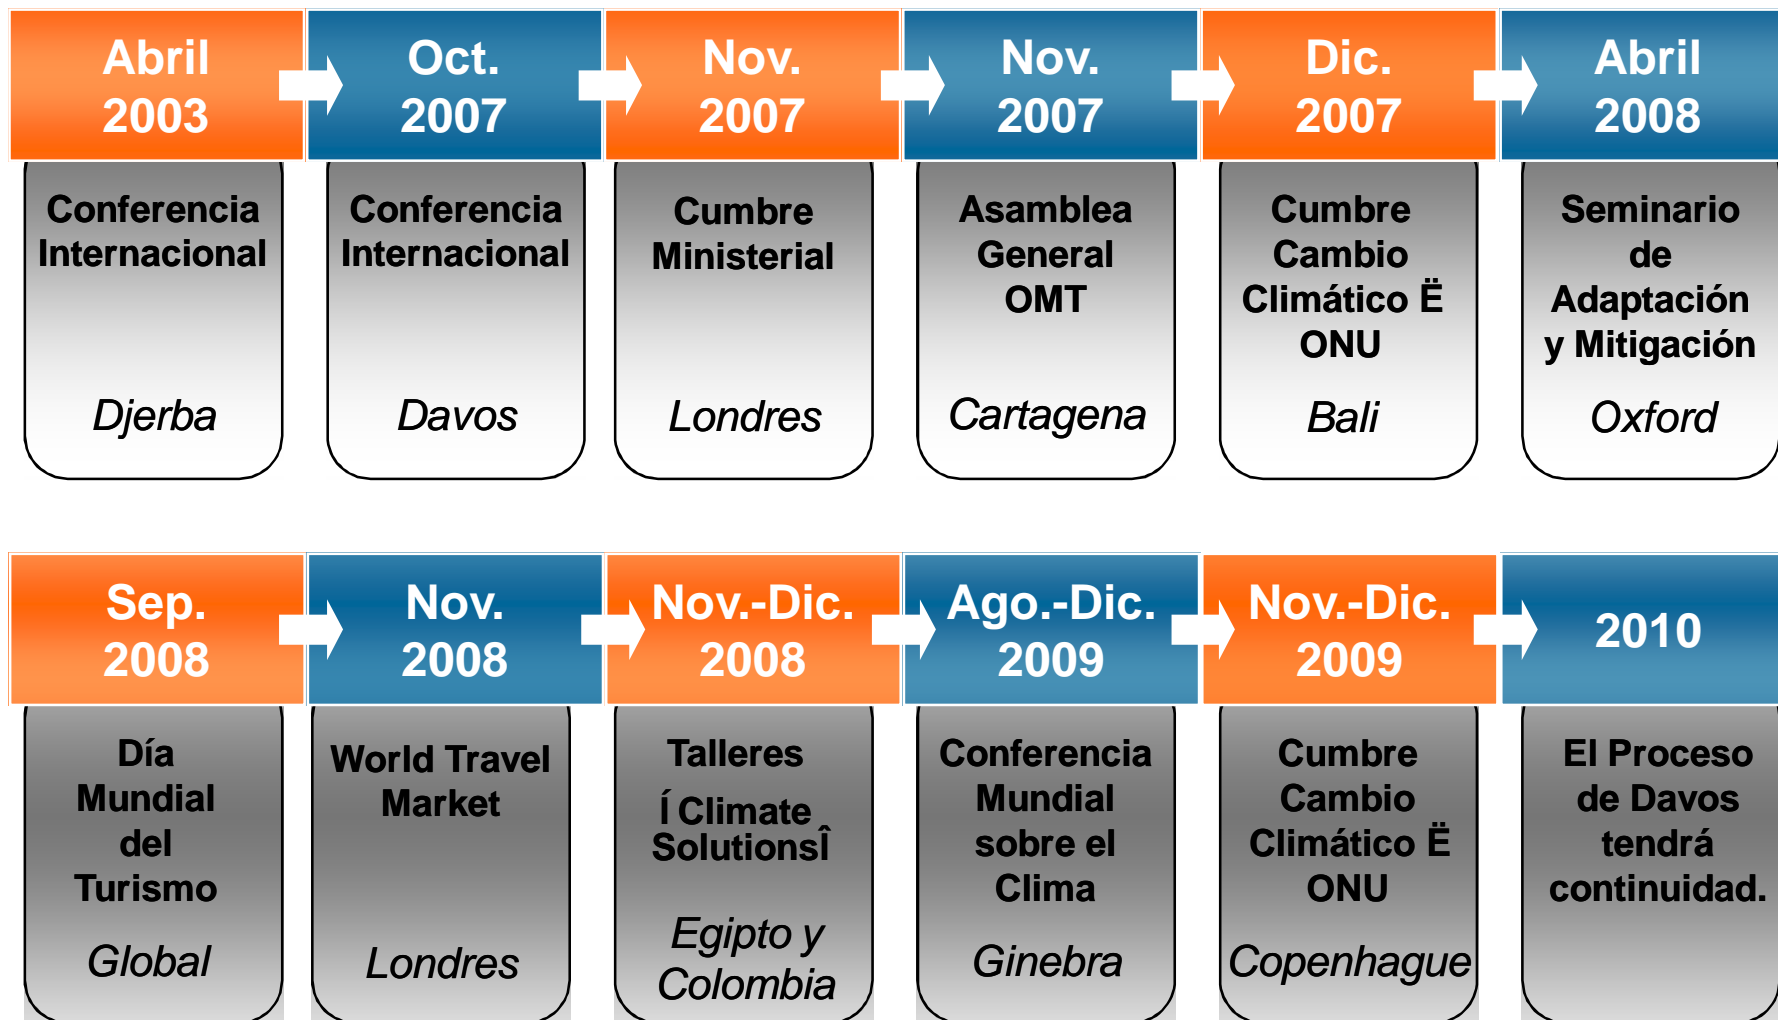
Abril 2003

Conferencia Internacional

Djerba

Oct. 2007

Conferencia Internacional

Davos

Nov. 2007

Cumbre Ministerial

Londres

Nov. 2007

Asamblea General OMT

Cartagena

Dic. 2007

Cumbre Cambio Climático Ë ONU

Bali

Abril 2008

Seminario de Adaptación y Mitigación

Oxford

Sep. 2008

Día Mundial del Turismo

Global

Nov. 2008

World Travel Market

Londres

Nov.-Dic. 2008

Talleres Í Climate SolutionsÎ

Egipto y Colombia

Ago.-Dic. 2009

Conferencia Mundial sobre el Clima

Ginebra

Nov.-Dic. 2009

Cumbre Cambio Climático Ë ONU

Copenhague

2010

El Proceso de Davos tendrá continuidad.